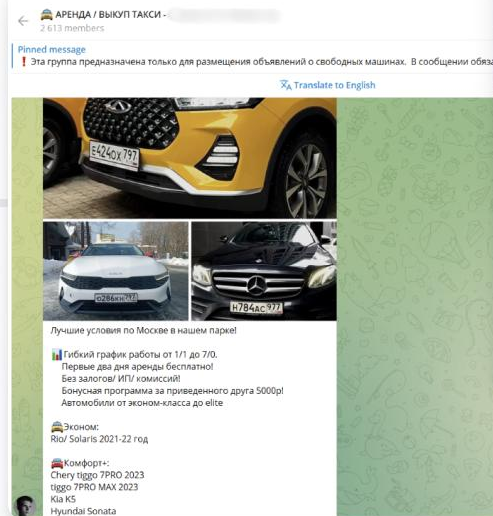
АРЕНДА / ВЫКУП ТАКСИ - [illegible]
2 613 members

Pinned message
❗ Эта группа предназначена только для размещения объявлений о свободных машинах. В сообщении обяза

Translate to English

Е424ОХ797

О286КН797

Н784АС977

Лучшие условия по Москве в нашем парке!

📊Гибкий график работы от 1/1 до 7/0.
Первые два дня аренды бесплатно!
Без залогов/ ИП/ комиссий!
Бонусная программа за приведенного друга 5000р!
Автомобили от эконом-класса до elite

🚖Эконом:
Rio/ Solaris 2021-22 год

🚘Комфорт+:
Chery tiggo 7PRO 2023
tiggo 7PRO MAX 2023
Kia K5
Hyundai Sonata